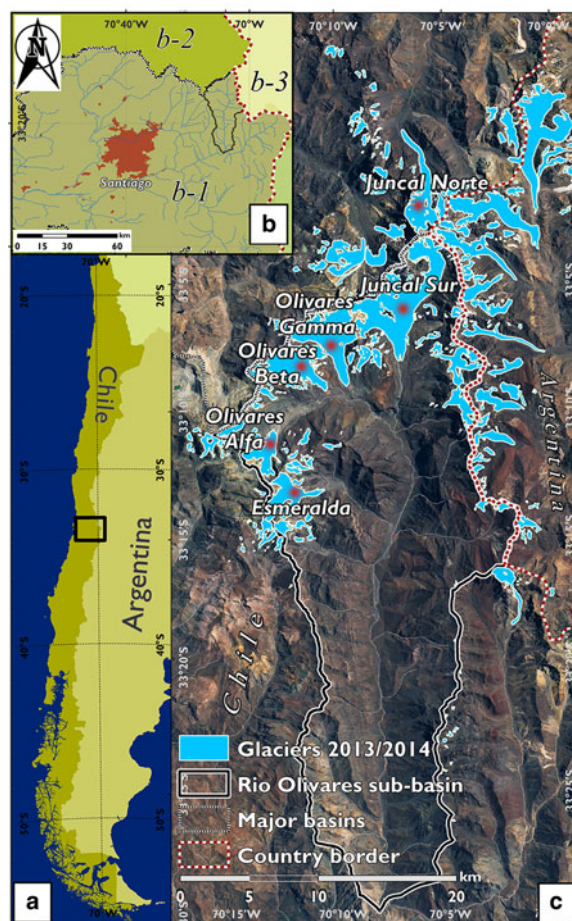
N
70°40'W
70°W
b-2
b-3
33°20'S
Santiago
b-1
0 15 30 60 km
b
70°W
20°S
Chile
30°S
Argentina
40°S
50°S
70°W
a
70°10'W
70°5'W
Juncal Norte
Juncal Sur
Olivares Gamma
Olivares Beta
Olivares Alfa
Esmeralda
Argentina
Chile
33°15'S
33°20'S
Glaciers 2013/2014
Rio Olivares sub-basin
Major basins
Country border
0 5 10 20 km
70°15'W
70°10'W
70°5'W
c